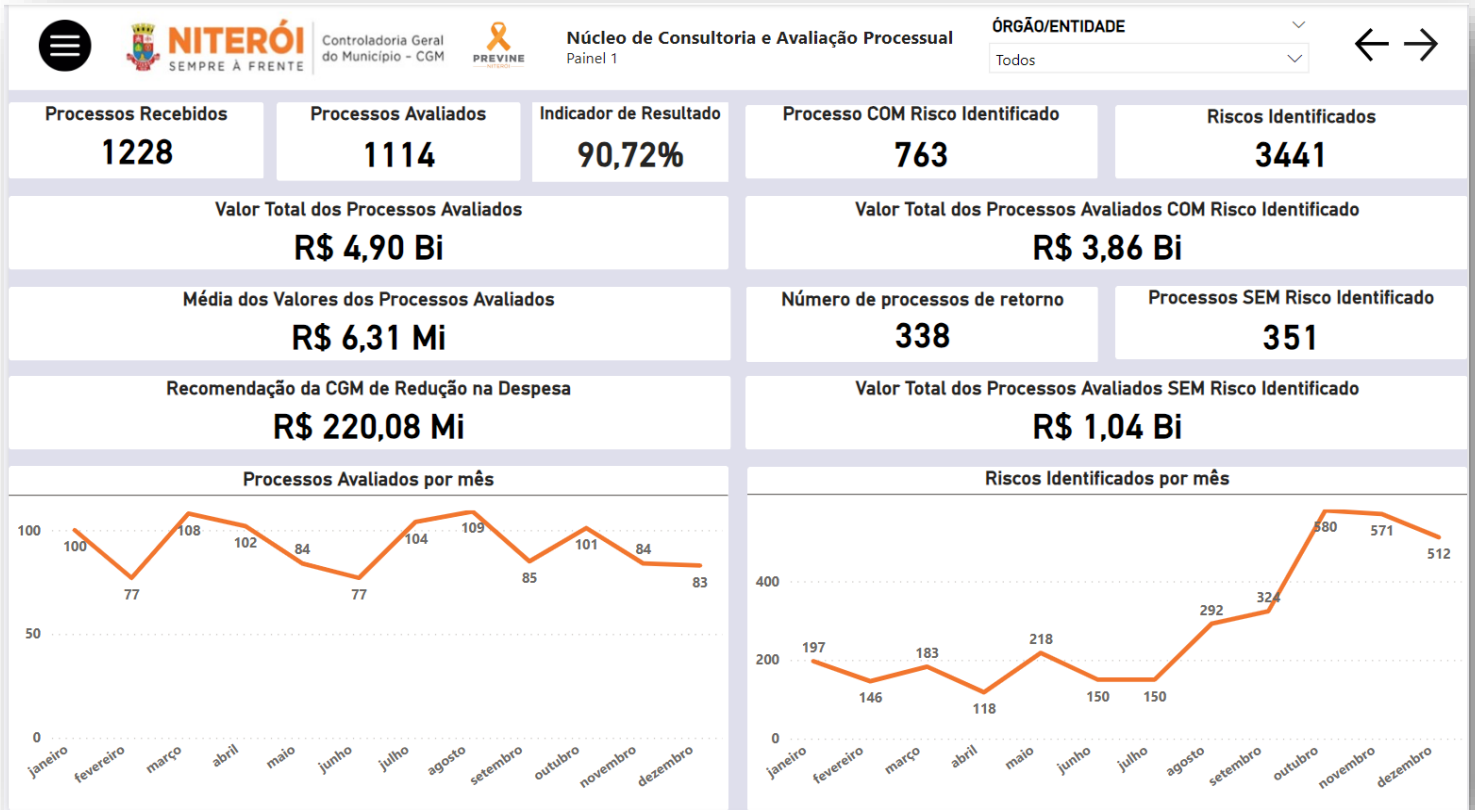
NITERÓI
SEMPRE À FRENTE
Controladoria Geral do Município - CGM
PREVINE
Núcleo de Consultoria e Avaliação Processual
Painel 1
ÓRGÃO/ENTIDADE
Todos

Processos Recebidos
1228

Processos Avaliados
1114

Indicador de Resultado
90,72%

Processo COM Risco Identificado
763

Riscos Identificados
3441

Valor Total dos Processos Avaliados
R$ 4,90 Bi

Valor Total dos Processos Avaliados COM Risco Identificado
R$ 3,86 Bi

Média dos Valores dos Processos Avaliados
R$ 6,31 Mi

Número de processos de retorno
338

Processos SEM Risco Identificado
351

Recomendação da CGM de Redução na Despesa
R$ 220,08 Mi

Valor Total dos Processos Avaliados SEM Risco Identificado
R$ 1,04 Bi

Processos Avaliados por mês
100
50
0
100 77 108 102 84 77 104 109 85 101 84 83
janeiro fevereiro março abril maio junho julho agosto setembro outubro novembro dezembro

Riscos Identificados por mês
400
200
0
197 146 183 118 218 150 150 292 324 580 571 512
janeiro fevereiro março abril maio junho julho agosto setembro outubro novembro dezembro